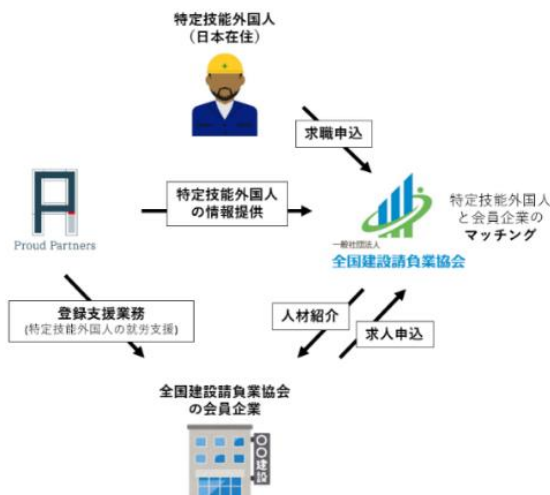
特定技能外国人
（日本在住）

求職申込

Proud Partners

特定技能外国人
の情報提供

一般社団法人
全国建設請負業協会

特定技能外国人
と会員企業の
マッチング

登録支援業務
(特定技能外国人の就労支援)

人材紹介

求人申込

全国建設請負業協会
の会員企業

〇〇建設